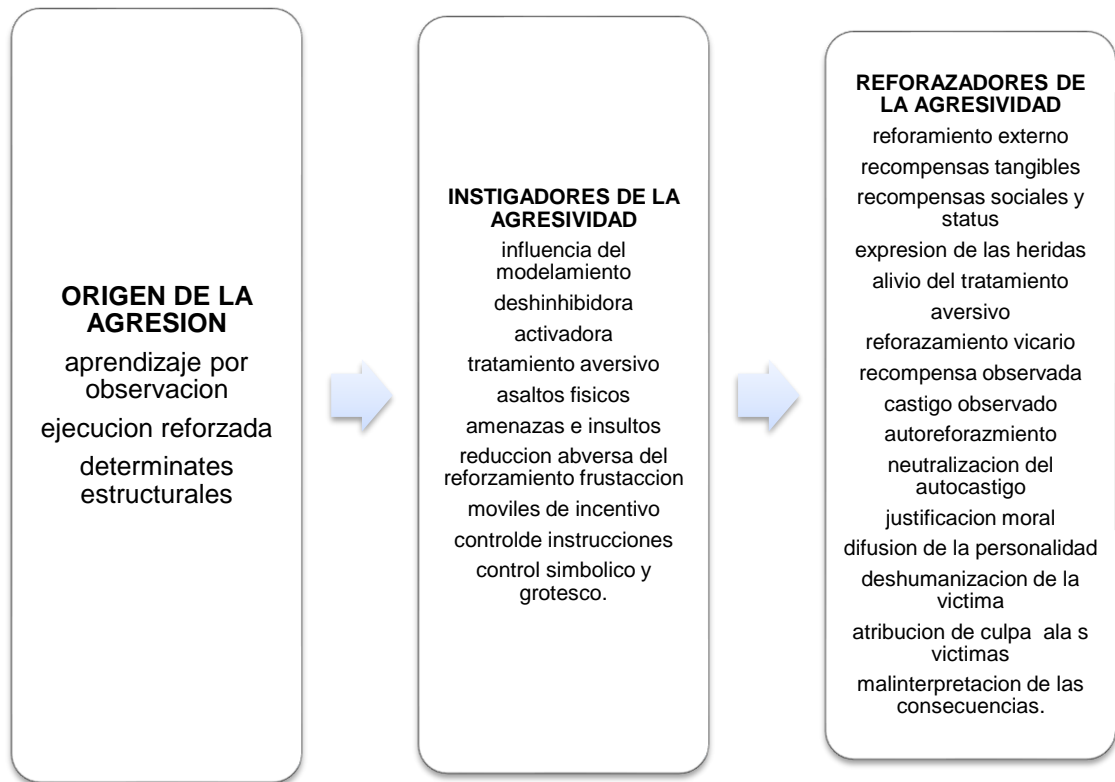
ORIGEN DE LA AGRESION

aprendizaje por observacion

ejecucion reforzada

determinates estructurales

INSTIGADORES DE LA AGRESIVIDAD

influencia del modelamiento

deshinhibidora

activadora

tratamiento aversivo

asaltos fisicos

amenazas e insultos

reduccion abversa del reforzamiento frustaccion

moviles de incentivo

controlde instrucciones

control simbolico y grotesco.

REFORAZADORES DE LA AGRESIVIDAD

reforamiento externo

recompensas tangibles

recompensas sociales y status

expresion de las heridas

alivio del tratamiento

aversivo

reforazamiento vicario

recompensa observada

castigo observado

autoreforazmiento

neutralizacion del autocastigo

justificacion moral

difusion de la personalidad

deshumanizacion de la victima

atribucion de culpa ala s victimas

malinterpretacion de las consecuencias.